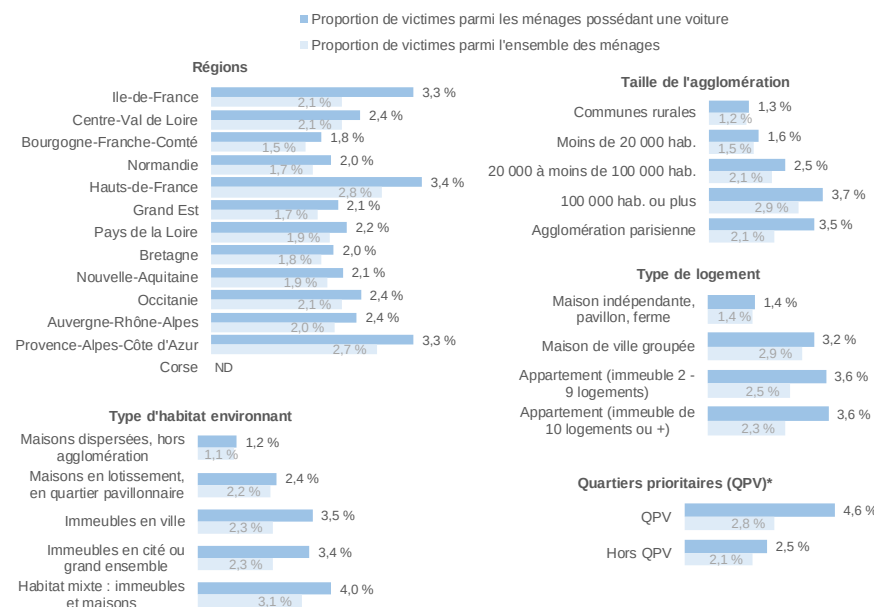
Proportion de victimes parmi les ménages possédant une voiture
Proportion de victimes parmi l'ensemble des ménages

Régions

Ile-de-France 3,3 % 2,1 %
Centre-Val de Loire 2,4 % 2,1 %
Bourgogne-Franche-Comté 1,8 % 1,5 %
Normandie 2,0 % 1,7 %
Hauts-de-France 3,4 % 2,8 %
Grand Est 2,1 % 1,7 %
Pays de la Loire 2,2 % 1,9 %
Bretagne 2,0 % 1,8 %
Nouvelle-Aquitaine 2,1 % 1,9 %
Occitanie 2,4 % 2,1 %
Auvergne-Rhône-Alpes 2,4 % 2,0 %
Provence-Alpes-Côte d'Azur 3,3 % 2,7 %
Corse ND

Type d'habitat environnant

Maisons dispersées, hors agglomération 1,2 % 1,1 %
Maisons en lotissement, en quartier pavillonnaire 2,4 % 2,2 %
Immeubles en ville 3,5 % 2,3 %
Immeubles en cité ou grand ensemble 3,4 % 2,3 %
Habitat mixte : immeubles et maisons 4,0 % 3,1 %

Taille de l'agglomération

Communes rurales 1,3 % 1,2 %
Moins de 20 000 hab. 1,6 % 1,5 %
20 000 à moins de 100 000 hab. 2,5 % 2,1 %
100 000 hab. ou plus 3,7 % 2,9 %
Agglomération parisienne 3,5 % 2,1 %

Type de logement

Maison indépendante, pavillon, ferme 1,4 % 1,4 %
Maison de ville groupée 3,2 % 2,9 %
Appartement (immeuble 2 - 9 logements) 3,6 % 2,5 %
Appartement (immeuble de 10 logements ou +) 3,6 % 2,3 %

Quartiers prioritaires (QPV)*

QPV 4,6 % 2,8 %
Hors QPV 2,5 % 2,1 %